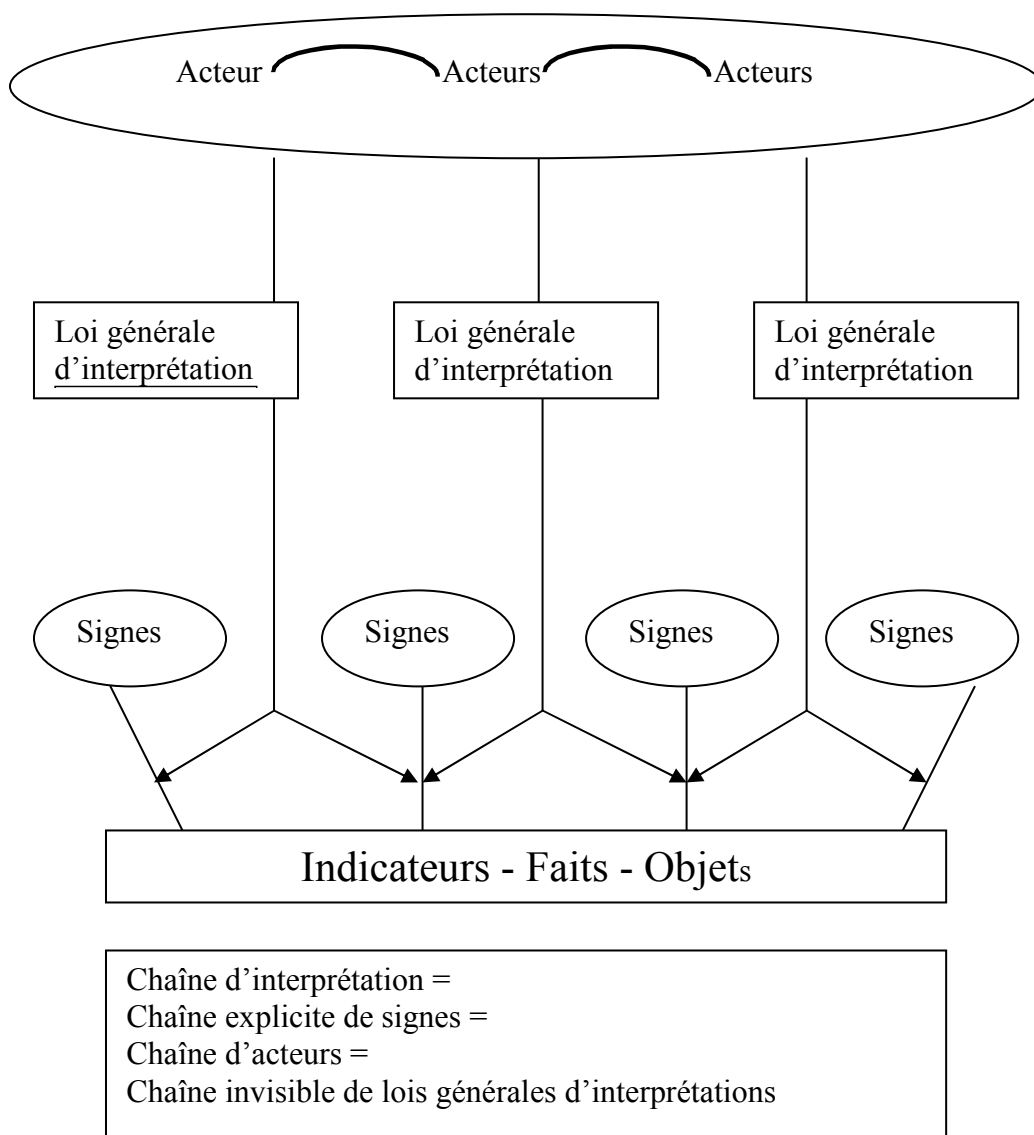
Acteur Acteurs Acteurs

Loi générale d'interprétation

Loi générale d'interprétation

Loi générale d'interprétation

Signes

Signes

Signes

Signes

Indicateurs - Faits - Objets

Chaîne d'interprétation =
Chaîne explicite de signes =
Chaîne d'acteurs =
Chaîne invisible de lois générales d'interprétations